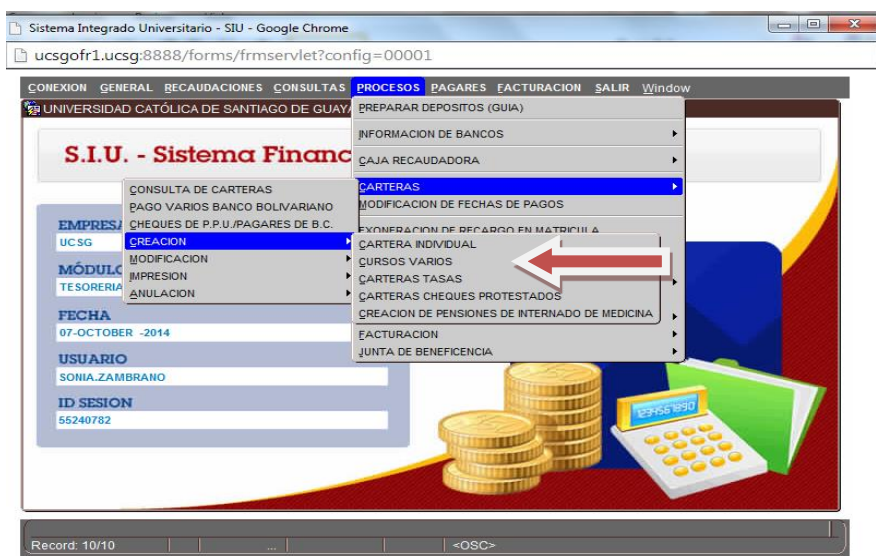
Sistema Integrado Universitario - SIU - Google Chrome

ucsgofr1.ucsg:8888/forms/frmservlet?config=00001

CONEXION GENERAL RECAUDACIONES CONSULTAS PROCESOS PAGARES FACTURACION SALIR Window

UNIVERSIDAD CATÓLICA DE SANTIAGO DE GUAYA

S.I.U. - Sistema Financ

EMPRESA
UCSG

MÓDULO
TESORERIA

FECHA
07-OCTOBER -2014

USUARIO
SONIA.ZAMBRANO

ID SESION
55240782

CONSULTA DE CARTERAS
PAGO VARIOS BANCO BOLIVARIANO
CHEQUES DE P.P.U./PAGARES DE B.C.
CREACION
MODIFICACION
IMPRESION
ANULACION

PREPARAR DEPOSITOS (GUIA)
INFORMACION DE BANCOS
CAJA RECAUDADORA
CARTERAS
MODIFICACION DE FECHAS DE PAGOS
EXONERACION DE RECARGO EN MATRICULA
FACTURACION
JUNTA DE BENEFICENCIA

CARTERA INDIVIDUAL
CURSOS VARIOS
CARTERAS TASAS
CARTERAS CHEQUES PROTESTADOS
CREACION DE PENSIONES DE INTERNADO DE MEDICINA

1234567890

Record: 10/10 ... <OSC>